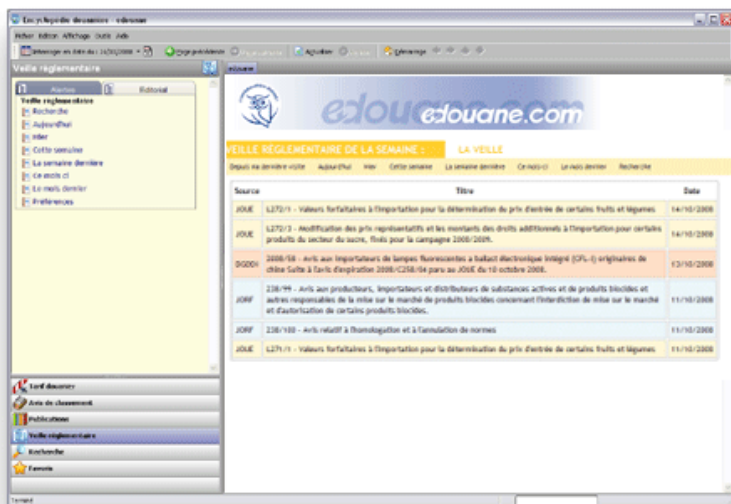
Encyclopédie douanière - edouane

Fichier Edition Affichage Outils Aide

Démarrage en date du : 14/10/2008 | Page précédente | Page suivante | Actualiser | Arrêter | Démarrage

Veille réglementaire

Alertes | Editorial

Veille réglementaire
Recherche
Aujourd'hui
Hier
Cette semaine
La semaine dernière
Ce mois ci
Le mois dernier
Préférences

Tarif douanier
Avis de classement
Publications
Veille réglementaire
Recherche
Favoris

edouane

edouane.com

VEILLE RÉGLEMENTAIRE DE LA SEMAINE : LA VEILLE

Depuis ma dernière visite | Aujourd'hui | Hier | Cette semaine | La semaine dernière | Ce mois ci | Le mois dernier | Recherche

| Source | Titre | Date |
|---|---|---|
| JOUE | L272/1 - Valeurs forfaitaires à l'importation pour la détermination du prix d'entrée de certains fruits et légumes | 14/10/2008 |
| JOUE | L272/3 - Modification des prix représentatifs et les montants des droits additionnels à l'importation pour certains produits du secteur du sucre, fixés pour la campagne 2008/2009. | 14/10/2008 |
| DGDDI | 2008/58 - Avis aux importateurs de lampes fluorescentes à ballast électronique intégré (CFL-i) originaires de chine Suite à l'avis d'expiration 2008/C258/04 paru au JOUE du 10 octobre 2008. | 13/10/2008 |
| JORF | 238/99 - Avis aux producteurs, importateurs et distributeurs de substances actives et de produits biocides et autres responsables de la mise sur le marché de produits biocides concernant l'interdiction de mise sur le marché et d'autorisation de certains produits biocides. | 11/10/2008 |
| JORF | 238/100 - Avis relatif à l'homologation et à l'annulation de normes | 11/10/2008 |
| JOUE | L271/1 - Valeurs forfaitaires à l'importation pour la détermination du prix d'entrée de certains fruits et légumes | 11/10/2008 |

Terminé